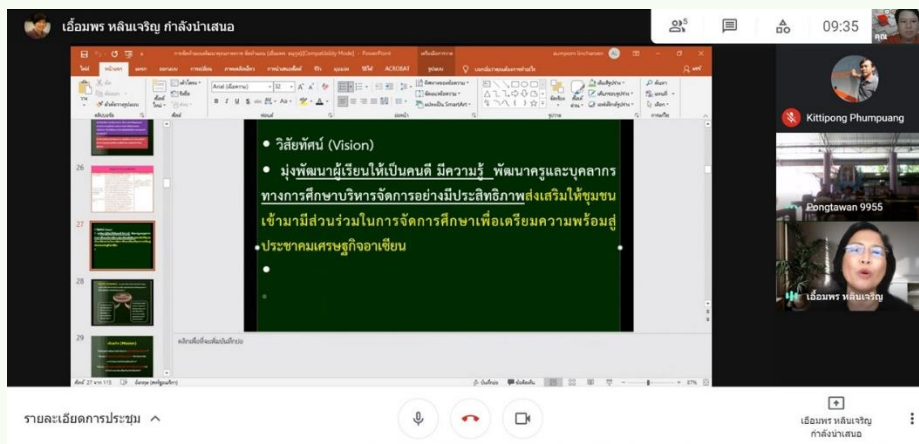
เอื้อมพร หลินเจริญ กำลังนำเสนอ

5

09:35

คุณ

Kittipong Phumpuang

Pongtawan 9955

เอื้อมพร หลินเจริญ

• วิสัยทัศน์ (Vision)

• มุ่งพัฒนาผู้เรียนให้เป็นคนดี มีความรู้ พัฒนาครูและบุคลากรทางการศึกษาบริหารจัดการอย่างมีประสิทธิภาพส่งเสริมให้ชุมชนเข้ามามีส่วนร่วมในการจัดการศึกษาเพื่อเตรียมความพร้อมสู่ประชาคมเศรษฐกิจอาเซียน

•

26

27

28

29

คลิกเพื่อเพิ่มบันทึกย่อ

PowerPoint

ACROBAT

Arial

32

รายละเอียดการประชุม ^

เอื้อมพร หลินเจริญ กำลังนำเสนอ